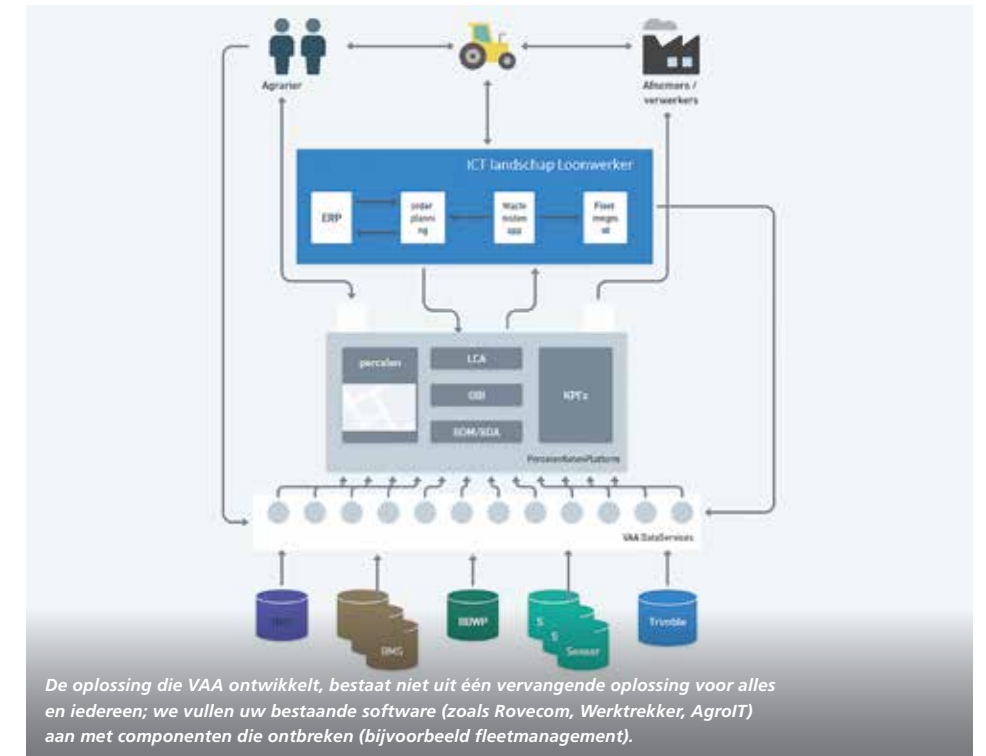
Agrarier

Afnemers / verwerkers

ICT landschap Loonwerker

ERP

order planning

Machinisten app

Fleet management

percelen

LCA

OBI

BOM/KDA

KPI's

PerceelenDatenPlatform

VAA DataServices

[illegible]

DMS

BBWP

S

S

Sensor

Trimble

De oplossing die VAA ontwikkelt, bestaat niet uit één vervangende oplossing voor alles en iedereen; we vullen uw bestaande software (zoals Rovecom, Werktrekker, AgroIT) aan met componenten die ontbreken (bijvoorbeeld fleetmanagement).